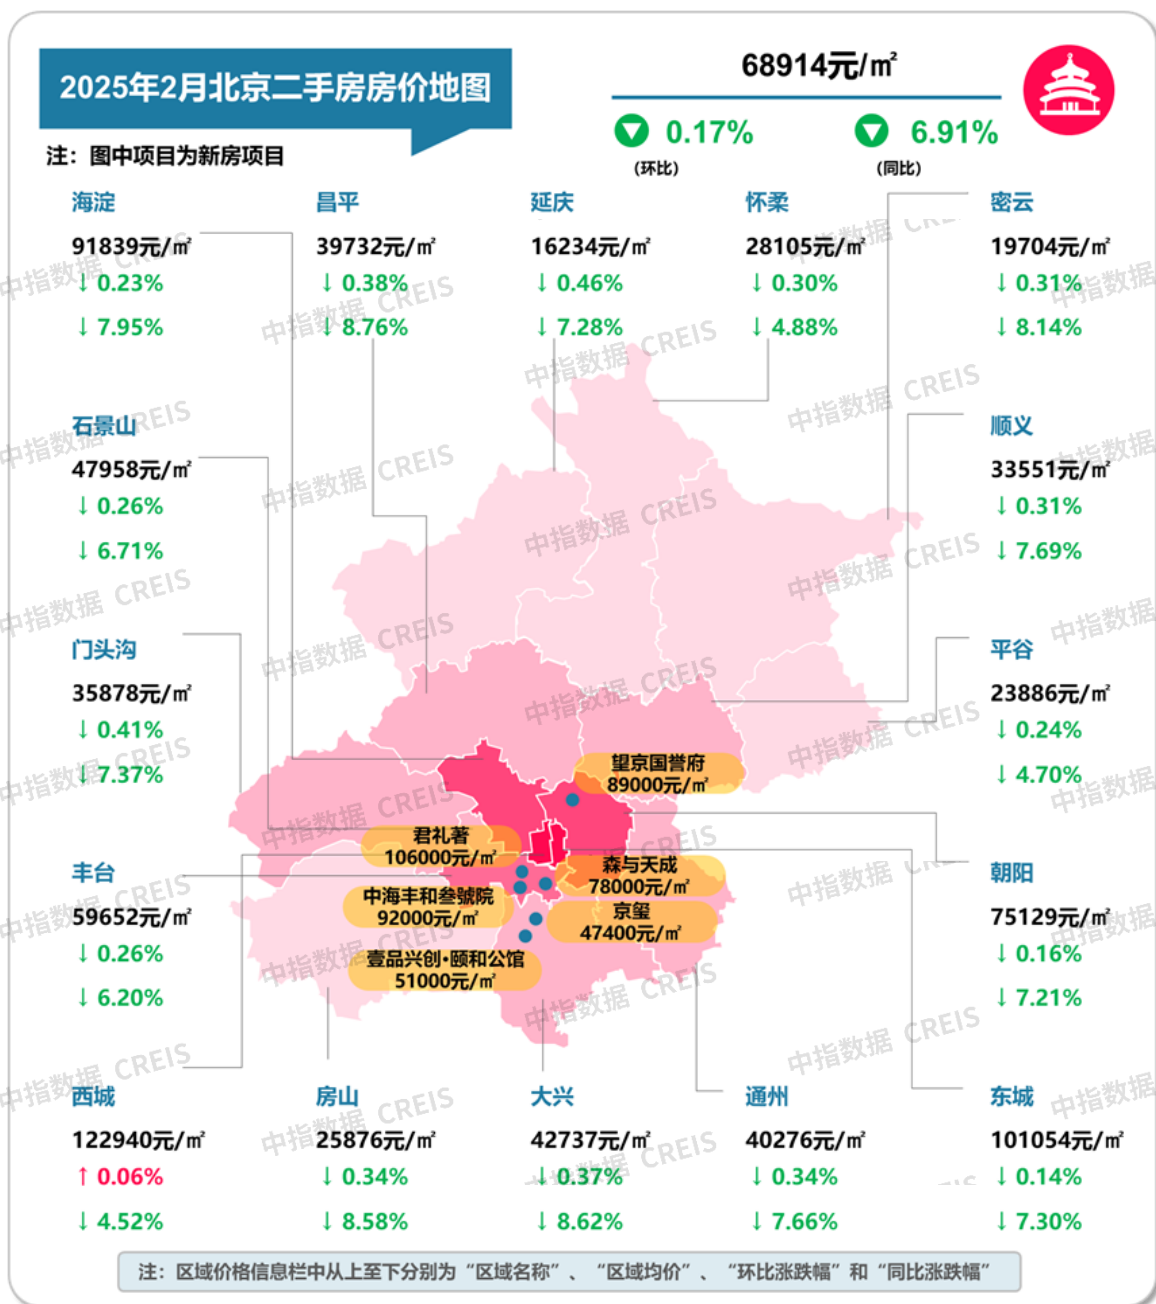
2025年2月北京二手房房价地图

注：图中项目为新房项目

68914元/㎡

0.17%
(环比)

6.91%
(同比)

海淀
91839元/㎡
↓ 0.23%
↓ 7.95%

昌平
39732元/㎡
↓ 0.38%
↓ 8.76%

延庆
16234元/㎡
↓ 0.46%
↓ 7.28%

怀柔
28105元/㎡
↓ 0.30%
↓ 4.88%

密云
19704元/㎡
↓ 0.31%
↓ 8.14%

石景山
47958元/㎡
↓ 0.26%
↓ 6.71%

顺义
33551元/㎡
↓ 0.31%
↓ 7.69%

门头沟
35878元/㎡
↓ 0.41%
↓ 7.37%

平谷
23886元/㎡
↓ 0.24%
↓ 4.70%

望京国誉府
89000元/㎡

君礼著
106000元/㎡

森与天成
78000元/㎡

中海丰和叁號院
92000元/㎡

京玺
47400元/㎡

壹品兴创·颐和公馆
51000元/㎡

丰台
59652元/㎡
↓ 0.26%
↓ 6.20%

朝阳
75129元/㎡
↓ 0.16%
↓ 7.21%

西城
122940元/㎡
↑ 0.06%
↓ 4.52%

房山
25876元/㎡
↓ 0.34%
↓ 8.58%

大兴
42737元/㎡
↓ 0.37%
↓ 8.62%

通州
40276元/㎡
↓ 0.34%
↓ 7.66%

东城
101054元/㎡
↓ 0.14%
↓ 7.30%

注：区域价格信息栏中从上至下分别为“区域名称”、“区域均价”、“环比涨跌幅”和“同比涨跌幅”

中指数据 CREIS